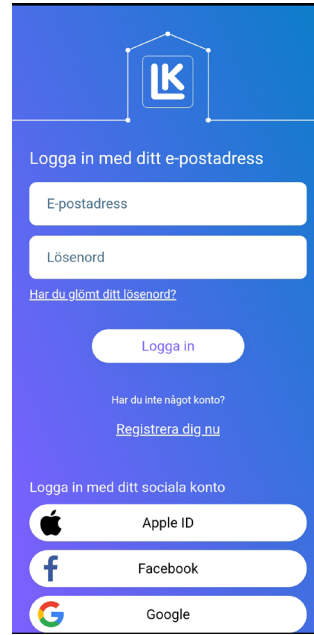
LK

Logga in med ditt e-postadress

E-postadress

Lösenord

Har du glömt ditt lösenord?

Logga in

Har du inte något konto?

Registrera dig nu

Logga in med ditt sociala konto

Apple ID

Facebook

Google